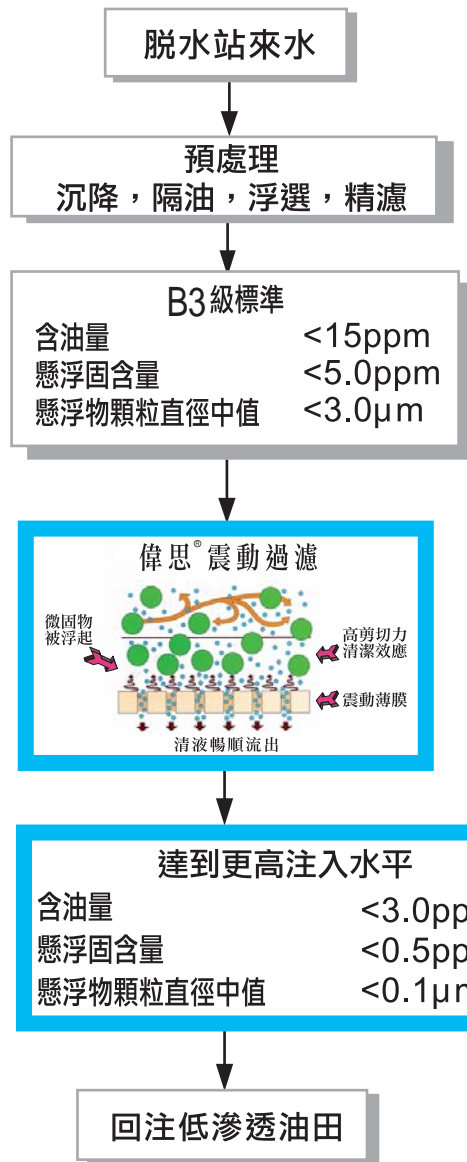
脫水站來水

預處理
沉降，隔油，浮選，精濾

B3級標準
含油量 <15ppm
懸浮固含量 <5.0ppm
懸浮物顆粒直徑中值 <3.0μm

偉思®震動過濾
微固物被浮起
高剪切力清潔效應
震動薄膜
清液暢順流出

達到更高注入水平
含油量 <3.0pp
懸浮固含量 <0.5pp
懸浮物顆粒直徑中值 <0.1μ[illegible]

回注低滲透油田